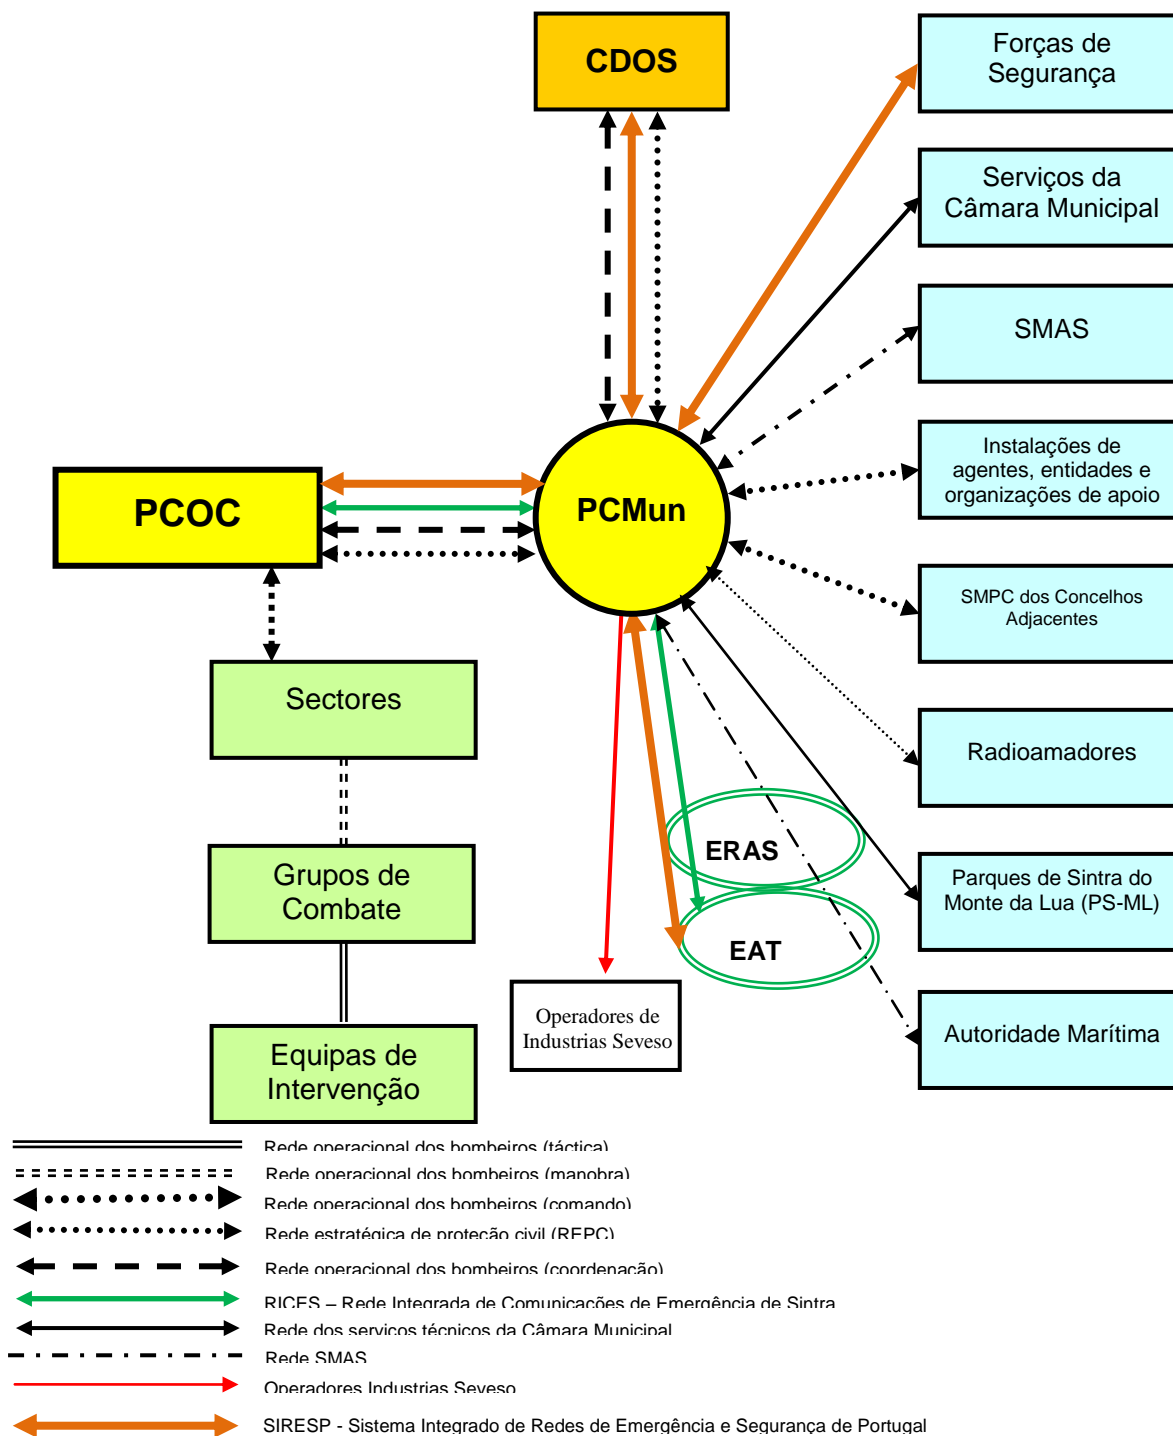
CDOS

Forças de Segurança

Serviços da Câmara Municipal

SMAS

Instalações de agentes, entidades e organizações de apoio

PCOC

PCMun

SMPC dos Concelhos Adjacentes

Sectores

Radioamadores

ERAS

Grupos de Combate

Parques de Sintra do Monte da Lua (PS-ML)

EAT

Operadores de Industrias Seveso

Autoridade Marítima

Equipas de Intervenção

Rede operacional dos bombeiros (táctica)
Rede operacional dos bombeiros (manobra)
Rede operacional dos bombeiros (comando)
Rede estratégica de proteção civil (REPC)
Rede operacional dos bombeiros (coordenação)
RICES – Rede Integrada de Comunicações de Emergência de Sintra
Rede dos serviços técnicos da Câmara Municipal
Rede SMAS
Operadores Industrias Seveso
SIRESP - Sistema Integrado de Redes de Emergência e Segurança de Portugal